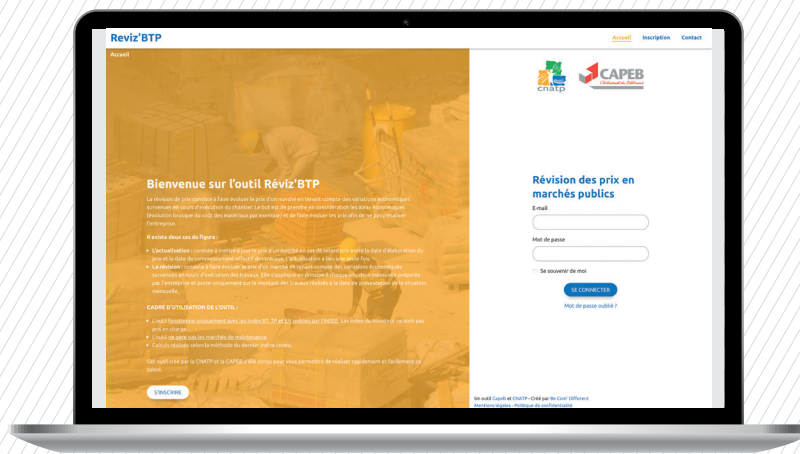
Reviz'BTP

Accueil Inscription Contact

Accueil

Bienvenue sur l'outil Réviz'BTP

La révision de prix consiste à faire évoluer le prix d'un marché en tenant compte des variations économiques survenues en cours d'exécution du chantier. Le but est de prendre en considération les aléas économiques (évolution brusque du coût des matériaux par exemple) et de faire évoluer les prix afin de ne pas pénaliser l'entreprise.

Il existe deux cas de figure :

• L'actualisation : consiste à mettre à jour le prix d'un marché en cas de retard entre la date d'élaboration du prix et la date de commencement effectif des travaux. L'actualisation a lieu une seule fois.
• La révision : consiste à faire évoluer le prix d'un marché en tenant compte des variations économiques survenues en cours d'exécution des travaux. Elle s'applique en principe à chaque situation mensuelle préparée par l'entreprise et porte uniquement sur le montant des travaux réalisés à la date de présentation de la situation mensuelle.

CADRE D'UTILISATION DE L'OUTIL :

• L'outil fonctionne uniquement avec les index BT, TP et ICC publiés par l'INSEE. Les index de révision ne sont pas pris en charge.
• L'outil ne gère pas les marchés de maintenance.
• Calculs réalisés selon la méthode du dernier indice connu.

Cet outil créé par la CNATP et la CAPEB a été conçu pour vous permettre de réaliser rapidement et facilement ce calcul.

S'INSCRIRE

cnatp CAPEB

Révision des prix en marchés publics

E-mail

Mot de passe

Se souvenir de moi

SE CONNECTER

Mot de passe oublié ?

Un outil Capeb et CNATP - Créé par Be Com' Different
Mentions légales - Politique de confidentialité